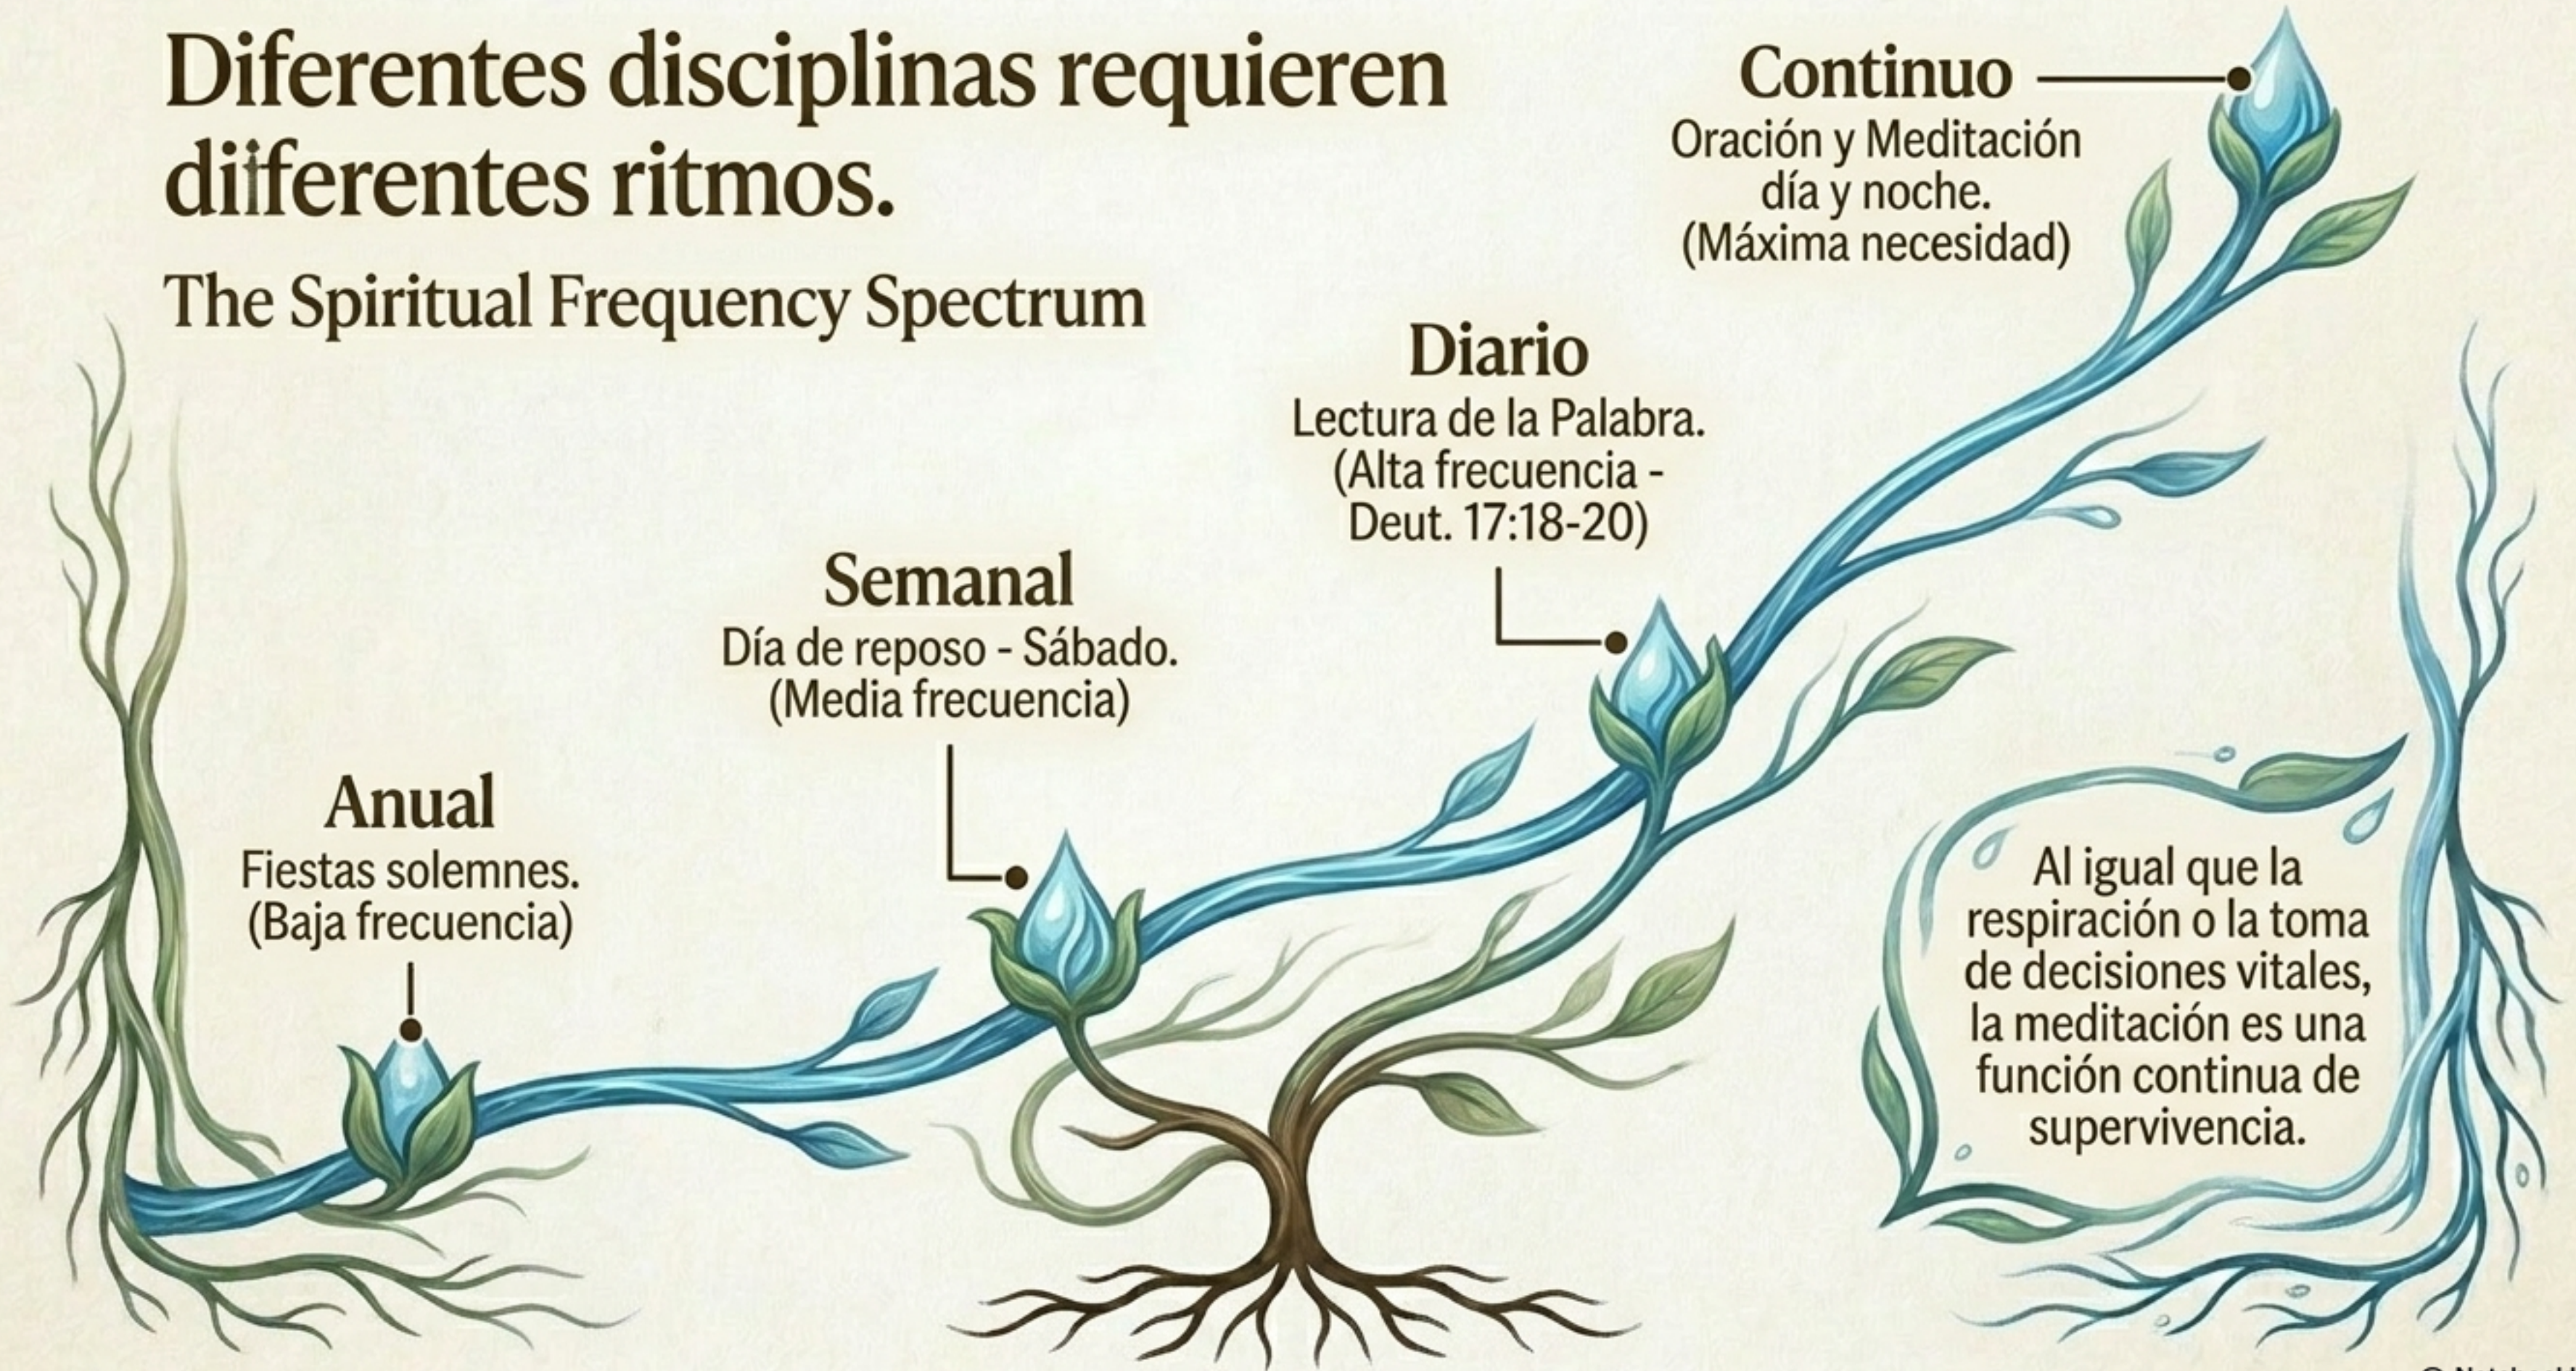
Diferentes disciplinas requieren diiferentes ritmos.

The Spiritual Frequency Spectrum

Continuo
Oración y Meditación día y noche. (Máxima necesidad)

Diario
Lectura de la Palabra. (Alta frecuencia - Deut. 17:18-20)

Semanal
Día de reposo - Sábado. (Media frecuencia)

Anual
Fiestas solemnes. (Baja frecuencia)

Al igual que la respiración o la toma de decisiones vitales, la meditación es una función continua de supervivencia.

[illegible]